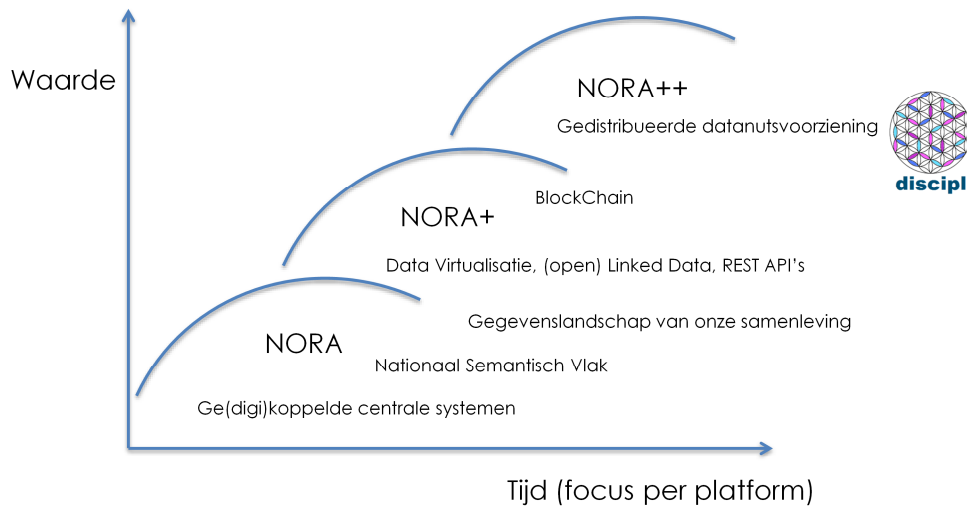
Waarde

NORA++

Gedistribueerde datanutsvoorziening

discipl

BlockChain

NORA+

Data Virtualisatie, (open) Linked Data, REST API's

Gegevenslandschap van onze samenleving

NORA

Nationaal Semantisch Vlak

Ge(digi)koppelde centrale systemen

Tijd (focus per platform)